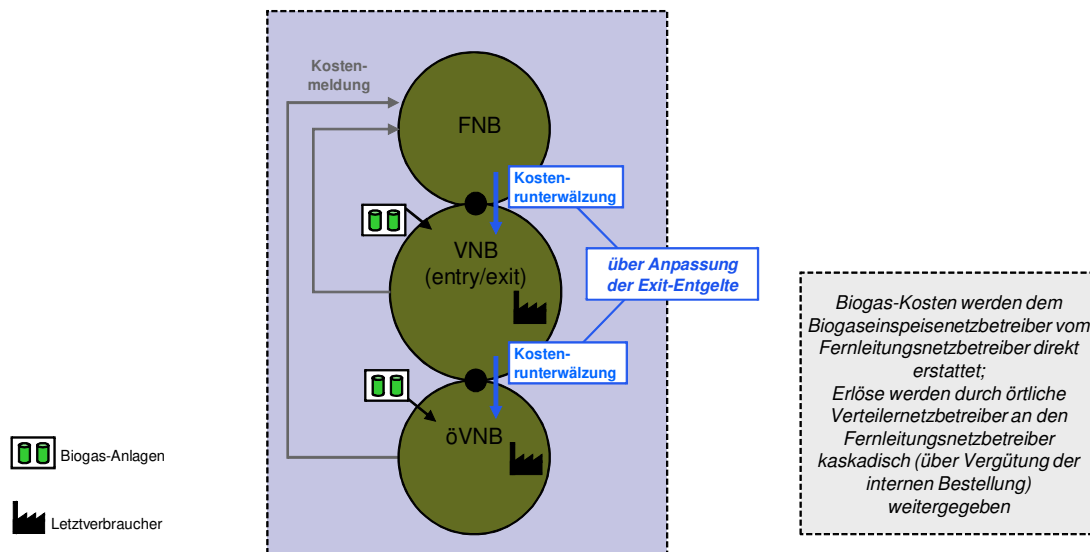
Kostenmeldung

FNB

Kostenrunterwälzung

VNB
(entry/exit)

über Anpassung der Exit-Entgelte

Kostenrunterwälzung

öVNB

Biogas-Kosten werden dem Biogaseinspeisenetzbetreiber vom Fernleitungsnetzbetreiber direkt erstattet;
Erlöse werden durch örtliche Verteilernetzbetreiber an den Fernleitungsnetzbetreiber kaskadisch (über Vergütung der internen Bestellung) weitergegeben

Biogas-Anlagen

Letztverbraucher